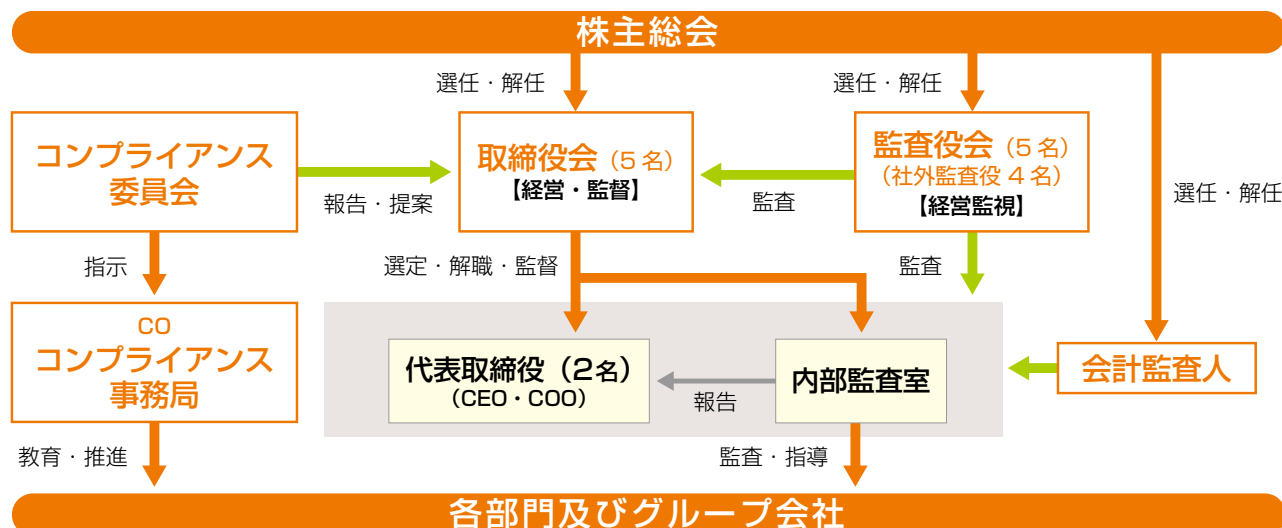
株主総会

選任・解任

選任・解任

コンプライアンス委員会

報告・提案

取締役会（5名）
【経営・監督】

監査

監査役会（5名）
（社外監査役 4名）
【経営監視】

選任・解任

指示

選定・解職・監督

監査

CO
コンプライアンス事務局

代表取締役（2名）
（CEO・COO）

報告

内部監査室

会計監査人

教育・推進

監査・指導

各部門及びグループ会社